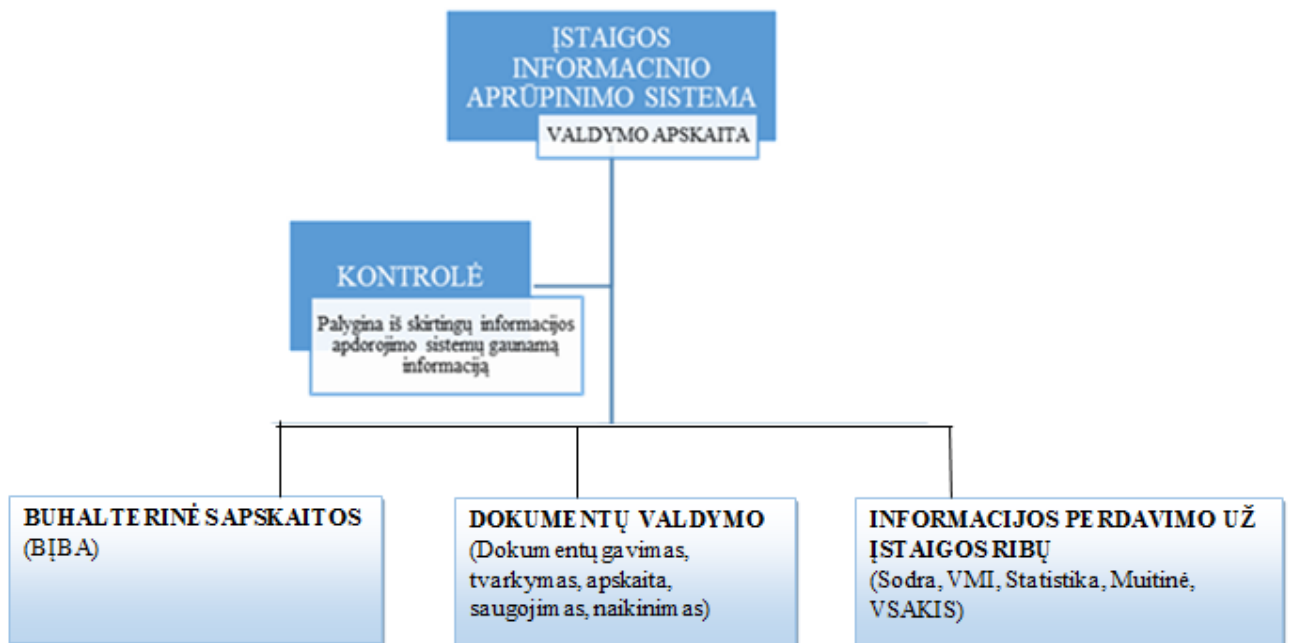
ĮSTAIGOS INFORMACINIO APRŪPINIMO SISTEMA

VALDYMO APSKAITA

KONTROLĖ

Palygina iš skirtingų informacijos apdorojimo sistemų gaunamą informaciją

BUHALTERINĖS APSKAITOS (BĮBA)

DOKUMENTŲ VALDYMO (Dokumentų gavimas, tvarkymas, apskaita, saugojimas, naikinimas)

INFORMACIJOS PERDAVIMO UŽ ĮSTAIGOS RIBŲ (Sodra, VMI, Statistika, Muitinė, VSAKIS)